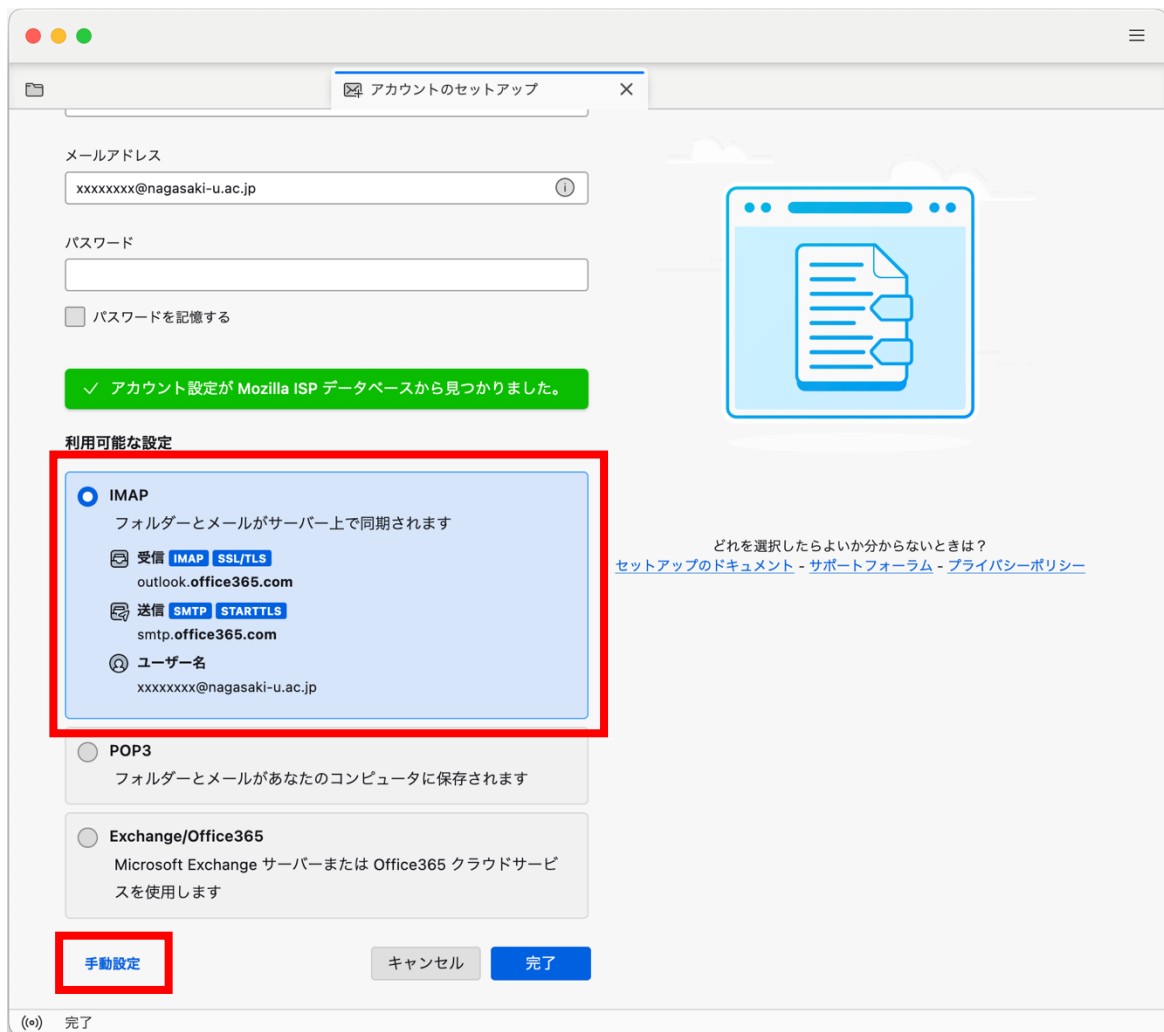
アカウントのセットアップ

メールアドレス

xxxxxxxx@nagasaki-u.ac.jp

パスワード

パスワードを記憶する

✓ アカウント設定が Mozilla ISP データベースから見つかりました。

利用可能な設定

IMAP
フォルダーとメールがサーバー上で同期されます

受信 IMAP SSL/TLS
outlook.office365.com

送信 SMTP STARTTLS
smtp.office365.com

ユーザー名
xxxxxxxx@nagasaki-u.ac.jp

POP3
フォルダーとメールがあなたのコンピュータに保存されます

Exchange/Office365
Microsoft Exchange サーバーまたは Office365 クラウドサービスを使用します

手動設定

キャンセル

完了

どれを選択したらよいか分からないときは？
セットアップのドキュメント - サポートフォーラム - プライバシーポリシー

完了